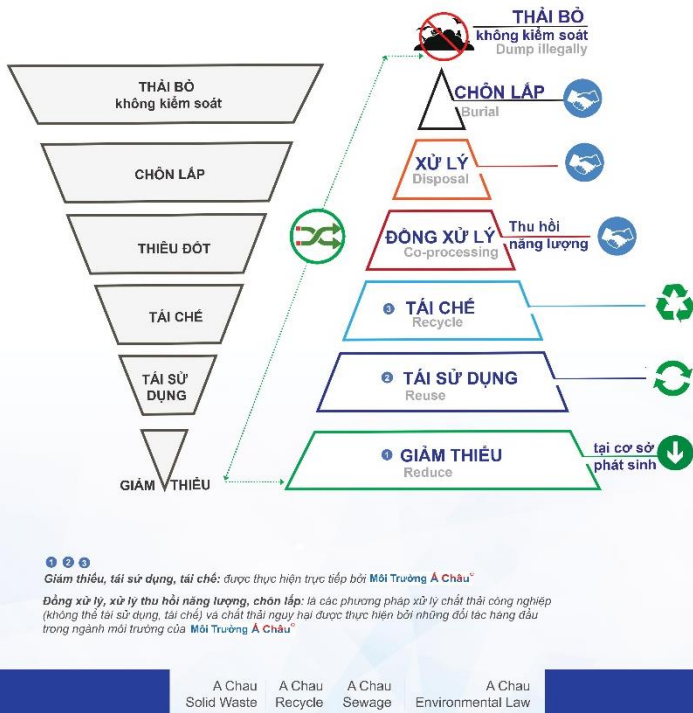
THẢI BỎ
không kiểm soát

CHÔN LẤP

THIÊU ĐỐT

TÁI CHẾ

TÁI SỬ DỤNG

GIẢM THIỂU

THẢI BỎ
không kiểm soát
Dump illegally

CHÔN LẤP
Burial

XỬ LÝ
Disposal

ĐỒNG XỬ LÝ
Co-processing

Thu hồi năng lượng

3 TÁI CHẾ
Recycle

2 TÁI SỬ DỤNG
Reuse

1 GIẢM THIỂU
Reduce

tại cơ sở phát sinh

1 2 3
Giảm thiểu, tái sử dụng, tái chế: được thực hiện trực tiếp bởi Môi Trường Á Châu©

Đồng xử lý, xử lý thu hồi năng lượng, chôn lấp: là các phương pháp xử lý chất thải công nghiệp (không thể tái sử dụng, tái chế) và chất thải nguy hại được thực hiện bởi những đối tác hàng đầu trong ngành môi trường của Môi Trường Á Châu©

A Chau Solid Waste | A Chau Recycle | A Chau Sewage | A Chau Environmental Law